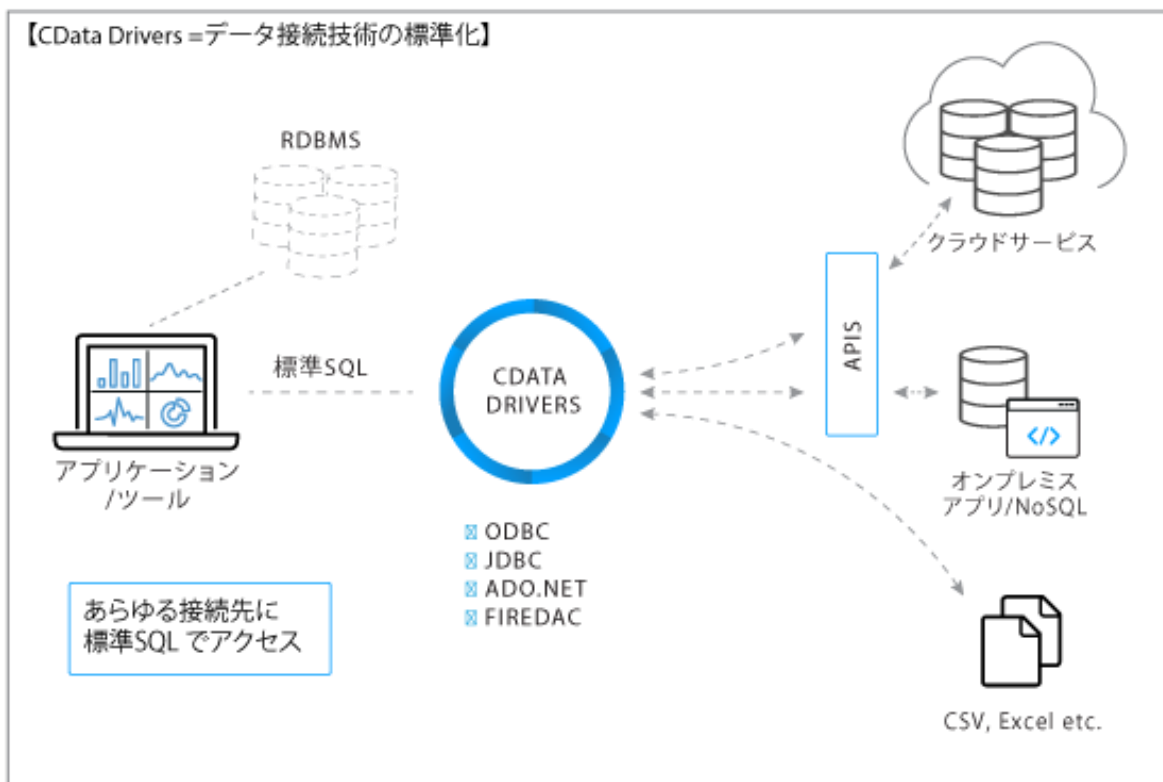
【CData Drivers =データ接続技術の標準化】

RDBMS

標準SQL

CDATA DRIVERS

APIS

クラウドサービス

オンプレミス
アプリ/NoSQL

アプリケーション
/ツール

ODBC
JDBC
ADO.NET
FIREDAC

あらゆる接続先に
標準SQL でアクセス

CSV, Excel etc.